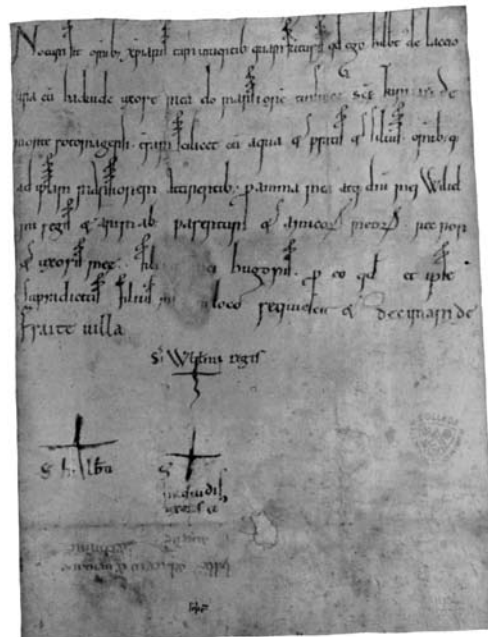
Notum sit omnibus christianis tam modernis quam futuris quod ego hilbertus de lacaio

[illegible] hildeude uxore mea do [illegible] sancti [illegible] de

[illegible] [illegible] ecclesiam scilicet cum aqua et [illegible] omnibus

ad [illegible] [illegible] pro anima mea atque domini mei Willelmi

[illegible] regis et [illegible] parentum et amicorum meorum pro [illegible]

et uxoris mee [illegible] a bugoni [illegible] et ipse

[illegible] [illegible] loco requiescere et decimam de

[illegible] uilla

S. Willelmi regis

S. hilbertus

S. hildeudis uxoris eius

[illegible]

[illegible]